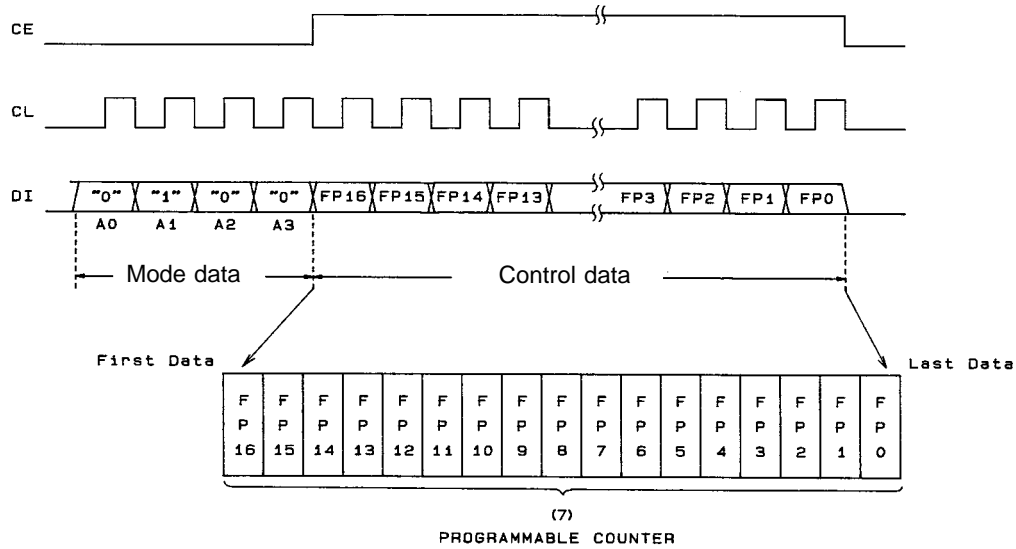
CE

CL

DI

"0" "1" "0" "0" FP16 FP15 FP14 FP13 FP3 FP2 FP1 FP0

A0 A1 A2 A3

Mode data

Control data

First Data

Last Data

| F P 16 | F P 15 | F P 14 | F P 13 | F P 12 | F P 11 | F P 10 | F P 9 | F P 8 | F P 7 | F P 6 | F P 5 | F P 4 | F P 3 | F P 2 | F P 1 | F P 0 |
|---|---|---|---|---|---|---|---|---|---|---|---|---|---|---|---|---|

(7)
PROGRAMMABLE COUNTER